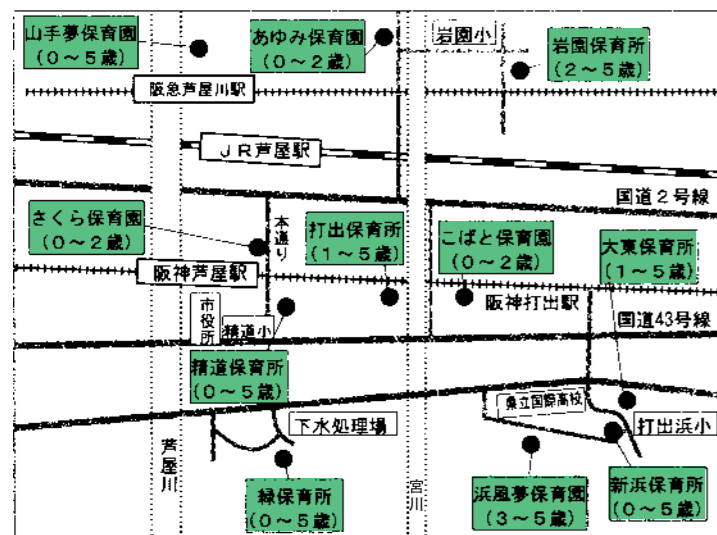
山手夢保育園
（0～5歳）

あゆみ保育園
（0～2歳）

岩園小

岩園保育所
（2～5歳）

阪急芦屋川駅

ＪＲ芦屋駅

国道２号線

さくら保育園
（0～2歳）

本通り

打出保育所
（1～5歳）

こばと保育園
（0～2歳）

大東保育所
（1～5歳）

阪神芦屋駅

市役所

精道小

阪神打出駅

国道43号線

精道保育所
（0～5歳）

県立国際高校

打出浜小

下水処理場

芦屋川

宮川

緑保育所
（0～5歳）

浜風夢保育園
（3～5歳）

新浜保育所
（0～5歳）